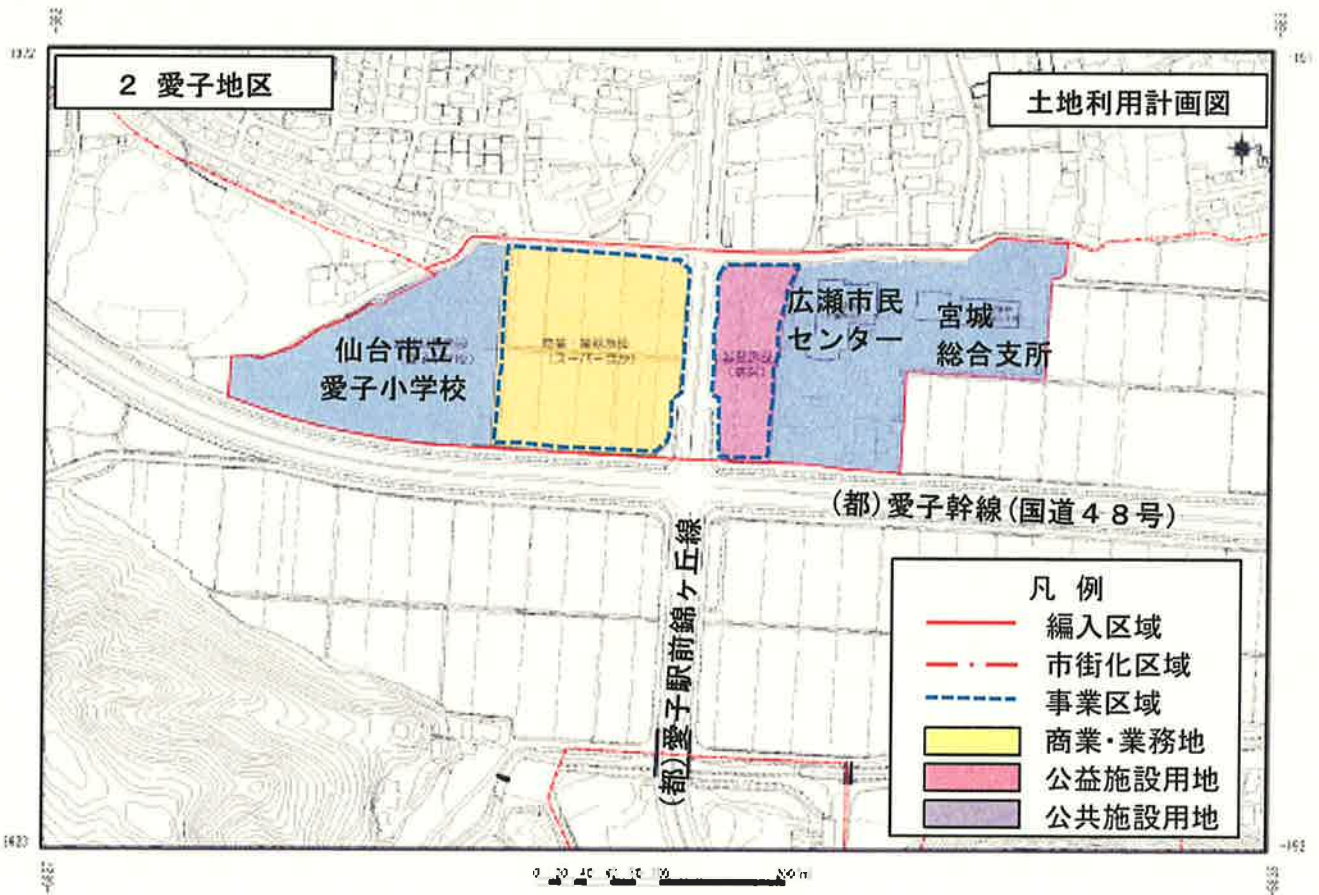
2 愛子地区

土地利用計画図

仙台市立
愛子小学校

商業・業務施設
(スーパー等)

公益施設
(病院)

広瀬市民
センター

宮城
総合支所

(都)愛子幹線(国道48号)

(都)愛子駅前錦ケ丘線

凡例
編入区域
市街化区域
事業区域
商業・業務地
公益施設用地
公共施設用地

0 20 40 60 80 100 200m